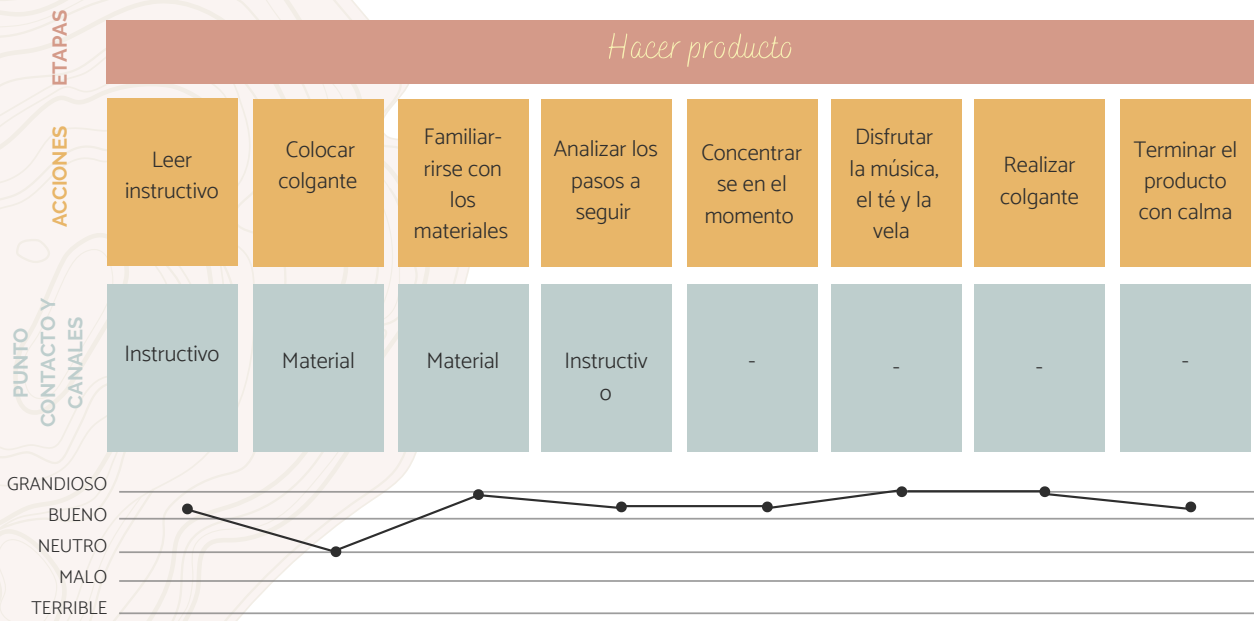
ETAPAS

Hacer producto

ACCIONES

Leer instructivo

Colocar colgante

Familiar-rirse con los materiales

Analizar los pasos a seguir

Concentrar se en el momento

Disfrutar la música, el té y la vela

Realizar colgante

Terminar el producto con calma

PUNTO CONTACTO Y CANALES

Instructivo

Material

Material

Instructiv o

-

-

-

-

GRANDIOSO
BUENO
NEUTRO
MALO
TERRIBLE